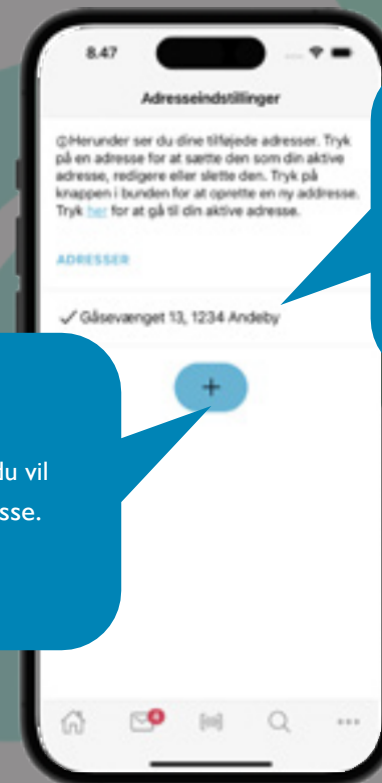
8.47

Adresseindstillinger

ⓘHerunder ser du dine tilføjede adresser. Tryk på en adresse for at sætte den som din aktive adresse, redigere eller slette den. Tryk på knappen i bunden for at oprette en ny addresse. Tryk her for at gå til din aktive adresse.

ADRESSER

✓ Gåsevænget 13, 1234 Andeby

+

du vil
sse.

6